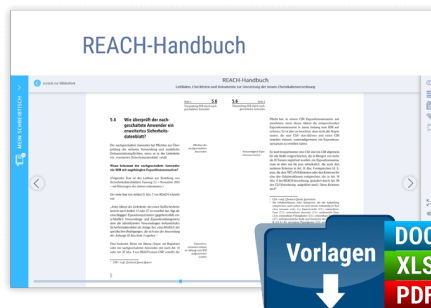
REACH-Handbuch

zurück zur Bibliothek

REACH-Handbuch

Leitfaden, Checklisten und Datenbanken zur Umsetzung der neuen Chemikalienverordnung

5.6

5.6

5.6 Wie überprüft der nachgeschaltete Anwender ein erweitertes Sicherheitsdatenblatt?

MEIN SCHREIBTISCH

Vorlagen

DOC

XLS

PDF